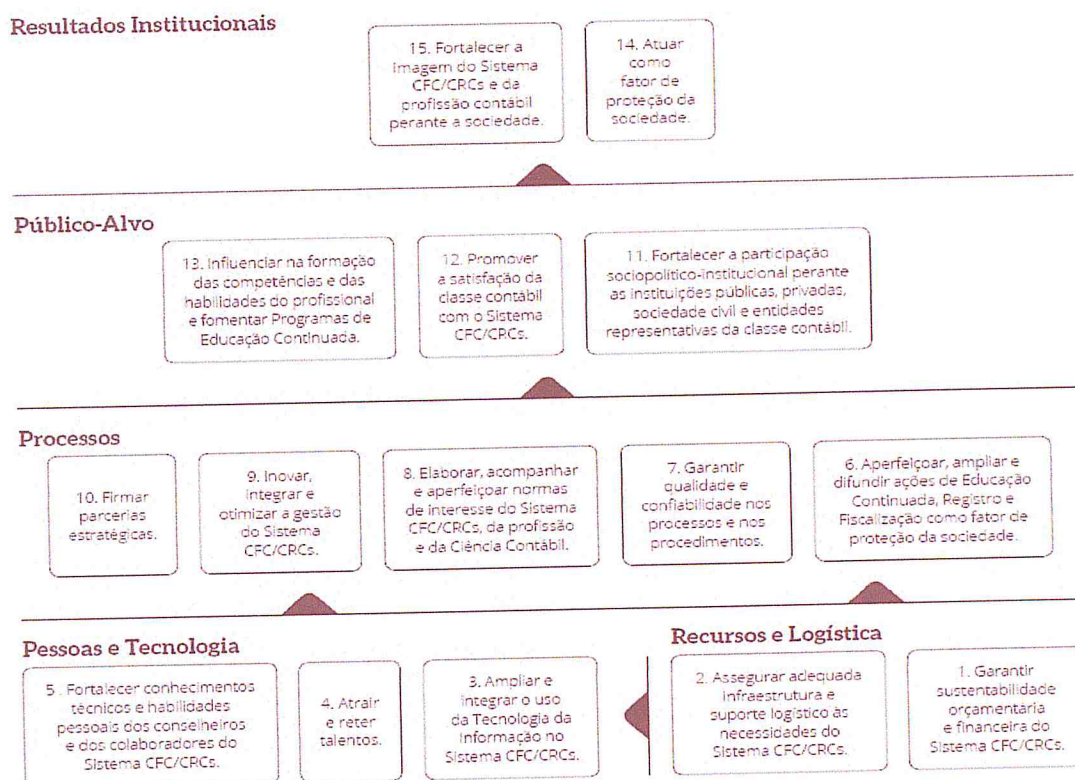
Resultados Institucionais

15. Fortalecer a imagem do Sistema CFC/CRCs e da profissão contábil perante a sociedade.

14. Atuar como fator de proteção da sociedade.

Público-Alvo

13. Influenciar na formação das competências e das habilidades do profissional e fomentar Programas de Educação Continuada.

12. Promover a satisfação da classe contábil com o Sistema CFC/CRCs.

11. Fortalecer a participação sociopolítico-institucional perante as instituições públicas, privadas, sociedade civil e entidades representativas da classe contábil.

Processos

10. Firmar parcerias estratégicas.

9. Inovar, integrar e otimizar a gestão do Sistema CFC/CRCs.

8. Elaborar, acompanhar e aperfeiçoar normas de interesse do Sistema CFC/CRCs, da profissão e da Ciência Contábil.

7. Garantir qualidade e confiabilidade nos processos e nos procedimentos.

6. Aperfeiçoar, ampliar e difundir ações de Educação Continuada, Registro e Fiscalização como fator de proteção da sociedade.

Pessoas e Tecnologia

5. Fortalecer conhecimentos técnicos e habilidades pessoais dos conselheiros e dos colaboradores do Sistema CFC/CRCs.

4. Atrair e reter talentos.

3. Ampliar e integrar o uso da Tecnologia da Informação no Sistema CFC/CRCs.

Recursos e Logística

2. Assegurar adequada infraestrutura e suporte logístico às necessidades do Sistema CFC/CRCs.

1. Garantir sustentabilidade orçamentária e financeira do Sistema CFC/CRCs.